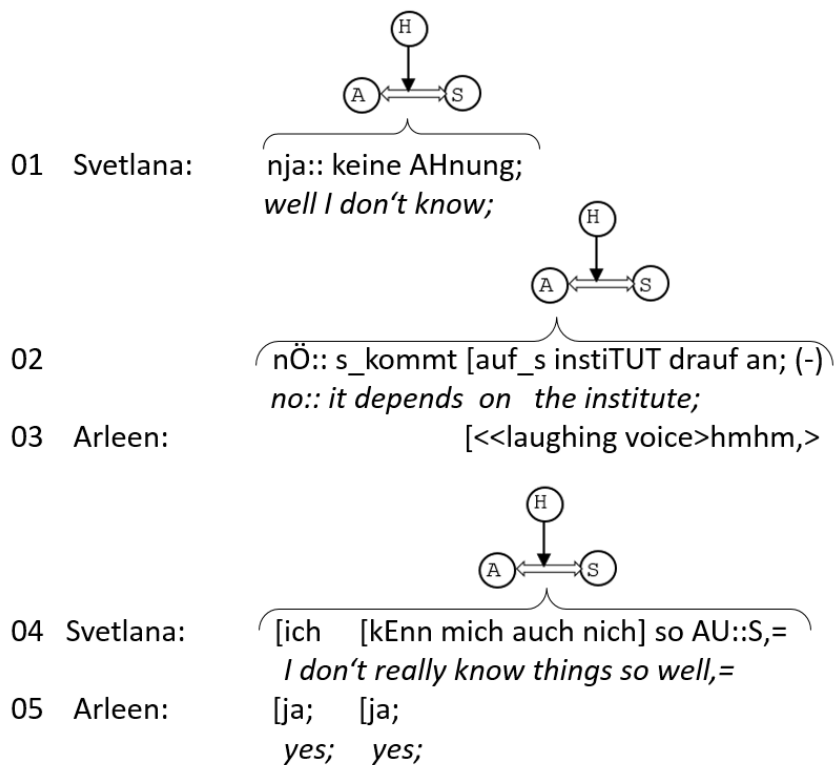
H
A S

01 Svetlana: nja:: keine AHnung;
well I don't know;

H
A S

02 nÖ:: s_kommt [auf_s instiTUT drauf an; (-)
no:: it depends on the institute;
03 Arleen: [<<laughing voice>hmhm,>

H
A S

04 Svetlana: [ich [kEnn mich auch nich] so AU::S,=
I don't really know things so well,=
05 Arleen: [ja; [ja;
yes; yes;